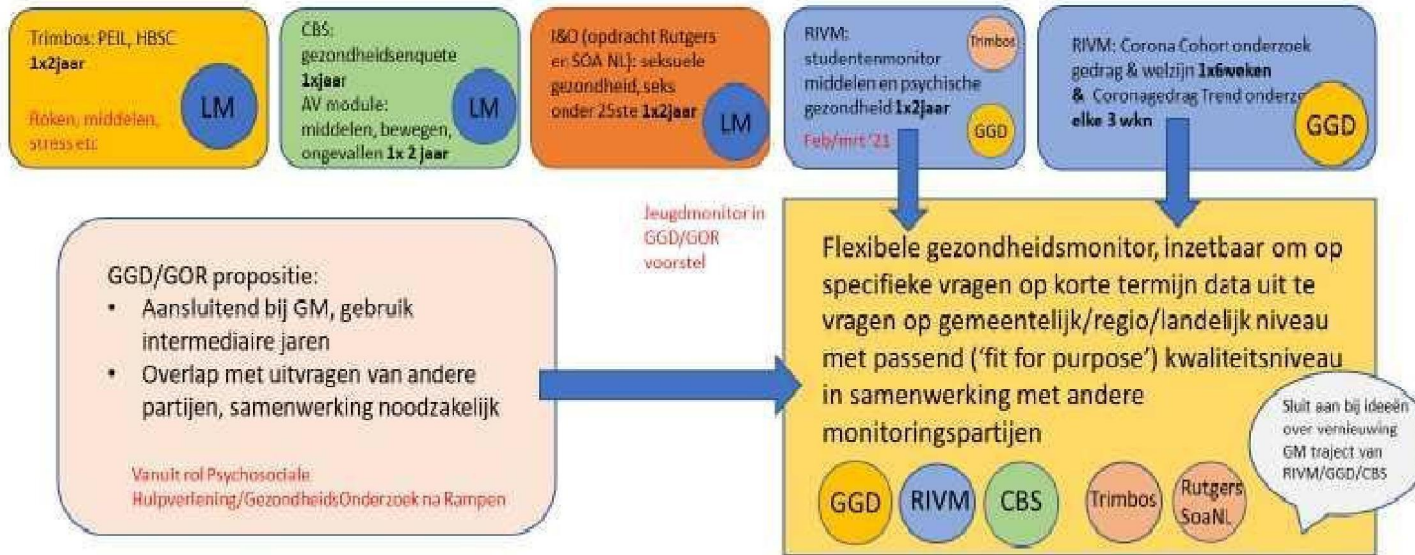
Trimbos: PEIL, HBSC
1x2jaar

Roken, middelen, stress etc

LM

CBS:
gezondheidsenquete
1xjaar
AV module:
middelen, bewegen, ongevallen 1x 2 jaar

LM

I&O (opdracht Rutgers en SOA NL): seksuele gezondheid, seks onder 25ste 1x2jaar

LM

RIVM:
studentenmonitor middelen en psychische gezondheid 1x2jaar

Trimbos

GGD

Feb/mrt '21

RIVM: Corona Cohort onderzoek gedrag & welzijn 1x6weken
& Coronagedrag Trend onderz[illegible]
elke 3 wkn

GGD

Jeugdmonitor in GGD/GOR voorstel

GGD/GOR propositie:
• Aansluitend bij GM, gebruik intermediaire jaren
• Overlap met uitvragen van andere partijen, samenwerking noodzakelijk

Vanuit rol Psychosociale Hulpverlening/GezondheidsOnderzoek na Rampen

Flexibele gezondheidsmonitor, inzetbaar om op specifieke vragen op korte termijn data uit te vragen op gemeentelijk/regio/landelijk niveau met passend ('fit for purpose') kwaliteitsniveau in samenwerking met andere monitoringspartijen

Sluit aan bij ideeën over vernieuwing GM traject van RIVM/GGD/CBS

GGD
RIVM
CBS
Trimbos
Rutgers SoaNL